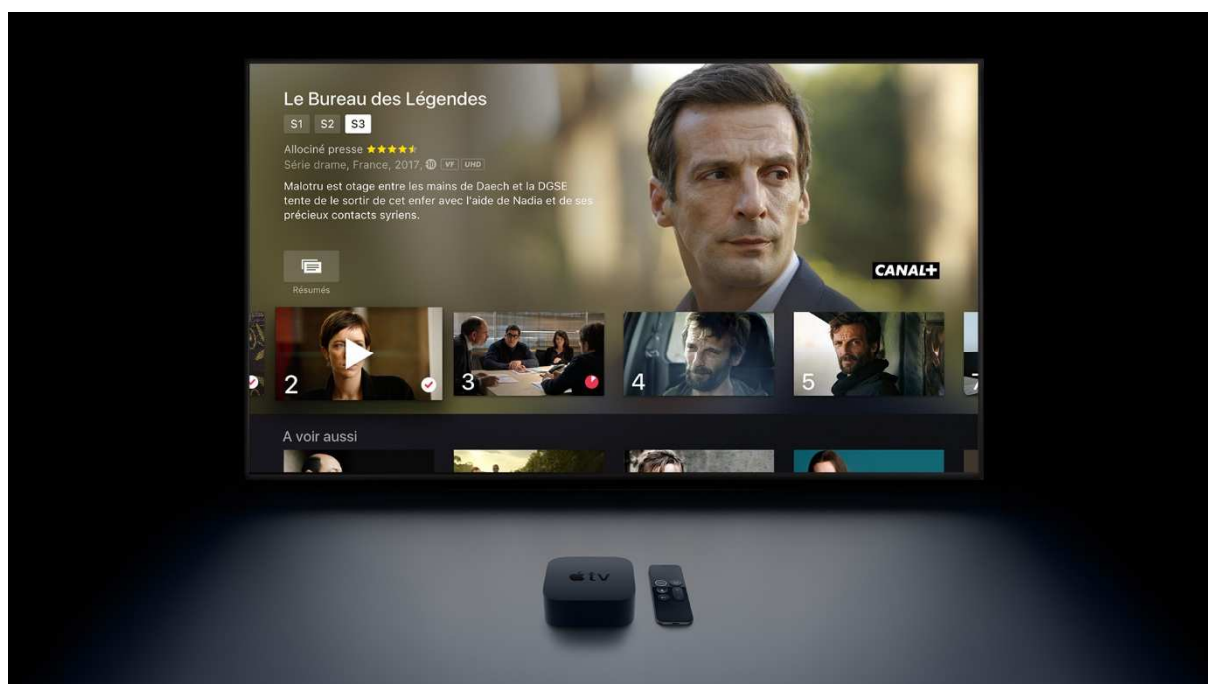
Le Bureau des Légendes

S1 S2 S3

Allociné presse ★★★★★

Série drame, France, 2017, 10 VF UHD

Malotru est otage entre les mains de Daech et la DGSE tente de le sortir de cet enfer avec l'aide de Nadia et de ses précieux contacts syriens.

Résumés

CANAL+

2

3

4

5

A voir aussi

tv